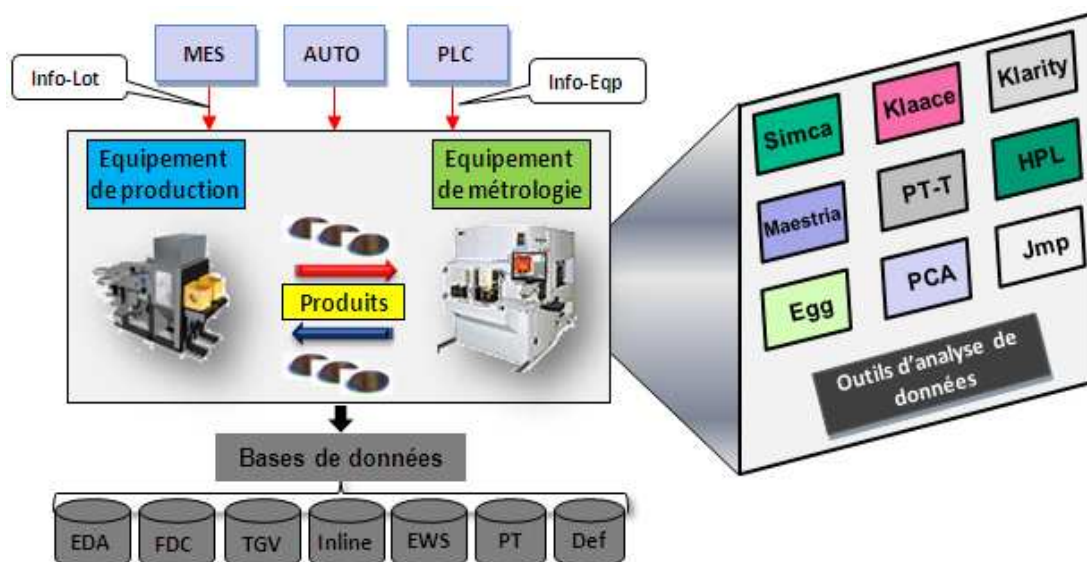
MES

AUTO

PLC

Info-Lot

Info-Eqp

Equipement de production

Equipement de métrologie

Produits

Simca

Klaace

Klarity

HPL

PT-T

Maestria

Jmp

PCA

Egg

Outils d'analyse de données

Bases de données

EDA

FDC

TGV

Inline

EWS

PT

Def